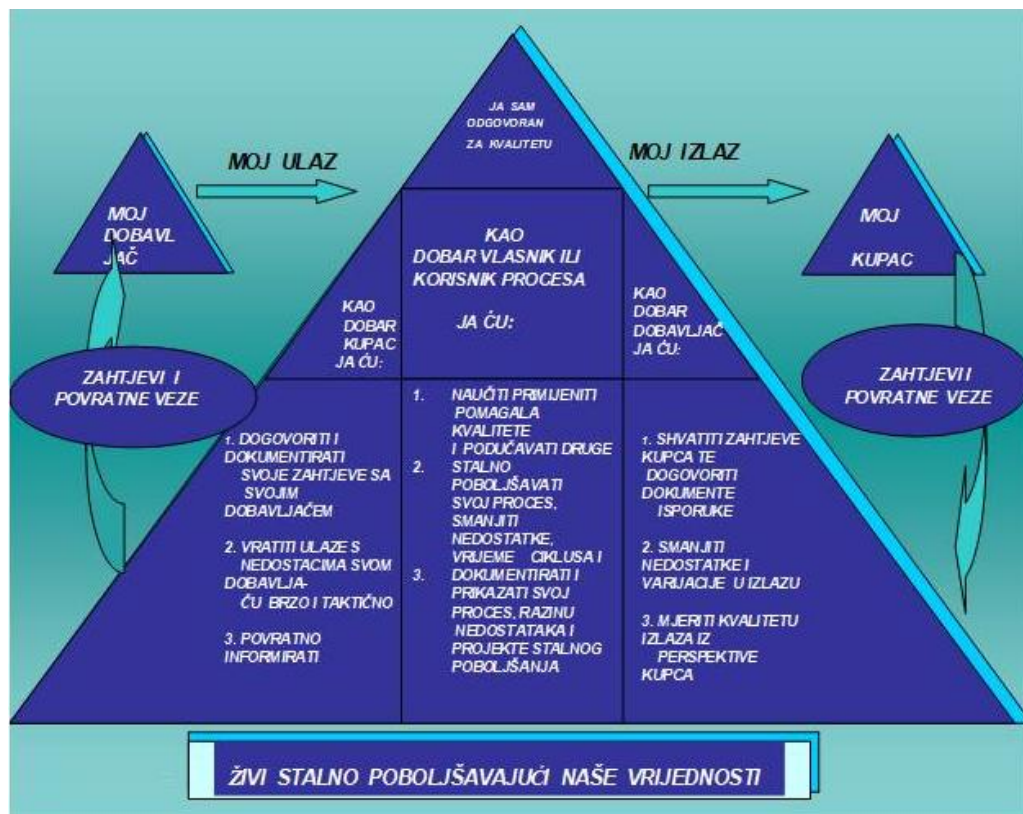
JA SAM ODGOVORAN ZA KVALITETU

MOJ ULAZ

MOJ IZLAZ

MOJ DOBAVLJAČ

MOJ KUPAC

KAO DOBAR VLASNIK ILI KORISNIK PROCESA

JA ĆU:

KAO DOBAR KUPAC JA ĆU:

KAO DOBAR DOBAVLJAČ JA ĆU:

ZAHTJEVI I POVRATNE VEZE

ZAHTJEVI I POVRATNE VEZE

1. DOGOVORITI I DOKUMENTIRATI SVOJE ZAHTJEVE SA SVOJIM DOBAVLJAČEM

2. VRATITI ULAZE S NEDOSTACIMA SVOM DOBAVLJAČU BRZO I TAKTIČNO

3. POVRATNO INFORMIRATI

1. NAUČITI PRIMIJENITI POMAGALA KVALITETE I PODUČAVATI DRUGE

2. STALNO POBOLJŠAVATI SVOJ PROCES, SMANJITI NEDOSTATKE, VRIJEME CIKLUSA I

3. DOKUMENTIRATI I PRIKAZATI SVOJ PROCES, RAZINU NEDOSTATAKA I PROJEKTE STALNOG POBOLJŠANJA

1. SHVATITI ZAHTJEVE KUPCA TE DOGOVORITI DOKUMENTE ISPORUKE

2. SMANJITI NEDOSTATKE I VARIJACIJE U IZLAZU

3. MJERITI KVALITETU IZLAZA IZ PERSPEKTIVE KUPCA

ŽIVI STALNO POBOLJŠAVAJUĆI NAŠE VRIJEDNOSTI